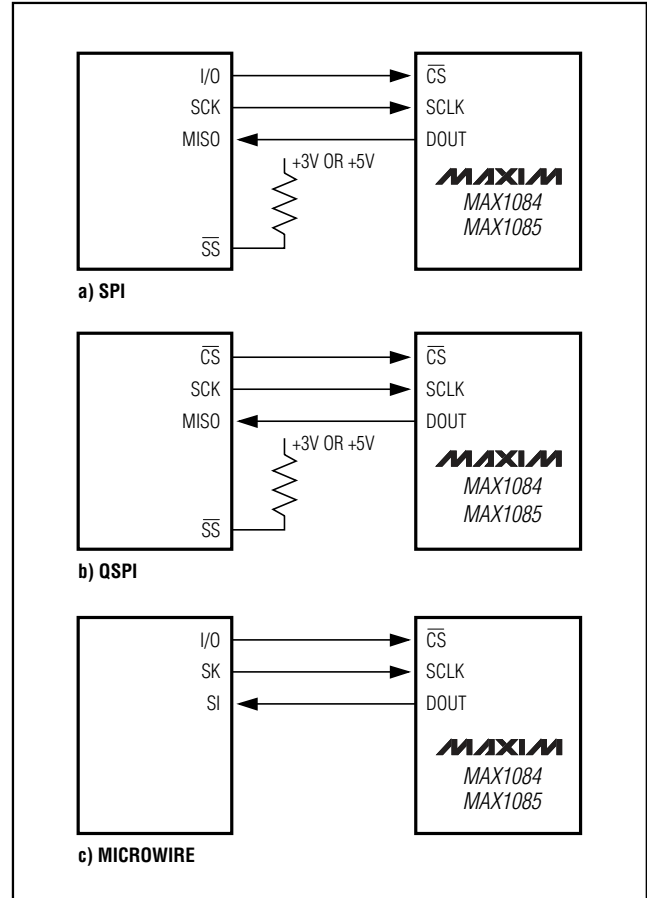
I/O
SCK
MISO
+3V OR +5V
$\overline{SS}$
$\overline{CS}$
SCLK
DOUT
MAXIM
MAX1084
MAX1085
a) SPI

$\overline{CS}$
SCK
MISO
+3V OR +5V
$\overline{SS}$
$\overline{CS}$
SCLK
DOUT
MAXIM
MAX1084
MAX1085
b) QSPI

I/O
SK
SI
$\overline{CS}$
SCLK
DOUT
MAXIM
MAX1084
MAX1085
c) MICROWIRE